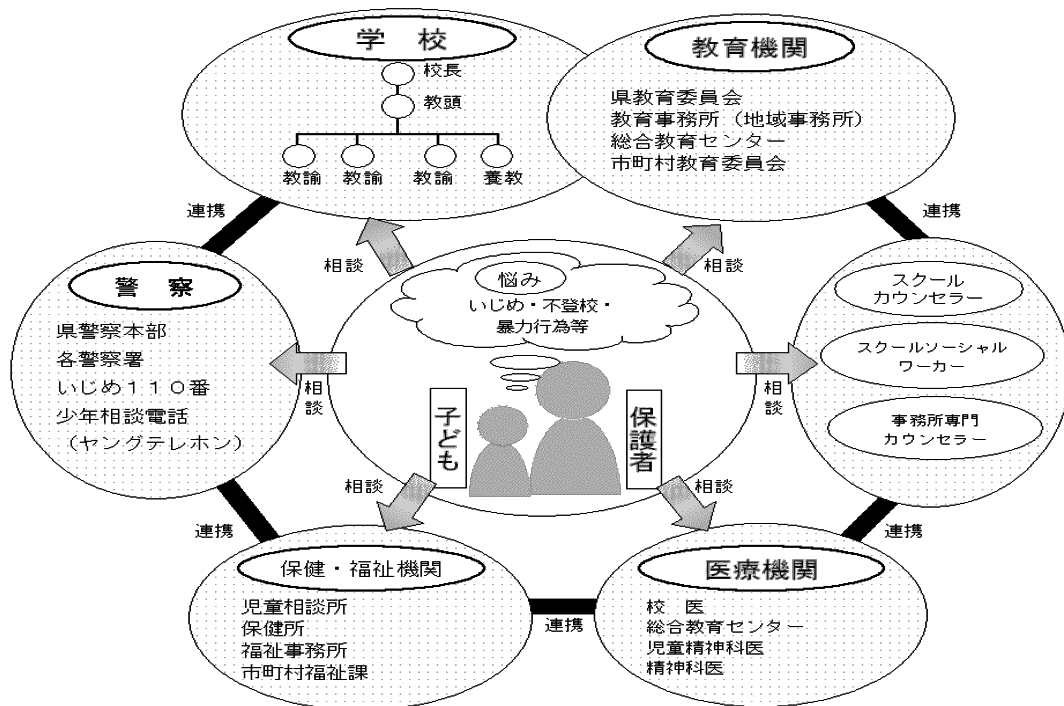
学　校

校長

教頭

教諭　教諭　教諭　養教

教育機関

県教育委員会
教育事務所（地域事務所）
総合教育センター
市町村教育委員会

連携

連携

相談

相談

悩み
いじめ・不登校・暴力行為等

警　察

県警察本部
各警察署
いじめ１１０番
少年相談電話
（ヤングテレホン）

相談

子ども

保護者

相談

スクールカウンセラー

スクールソーシャルワーカー

事務所専門カウンセラー

相談

相談

連携

連携

保健・福祉機関

児童相談所
保健所
福祉事務所
市町村福祉課

連携

医療機関

校　医
総合教育センター
児童精神科医
精神科医